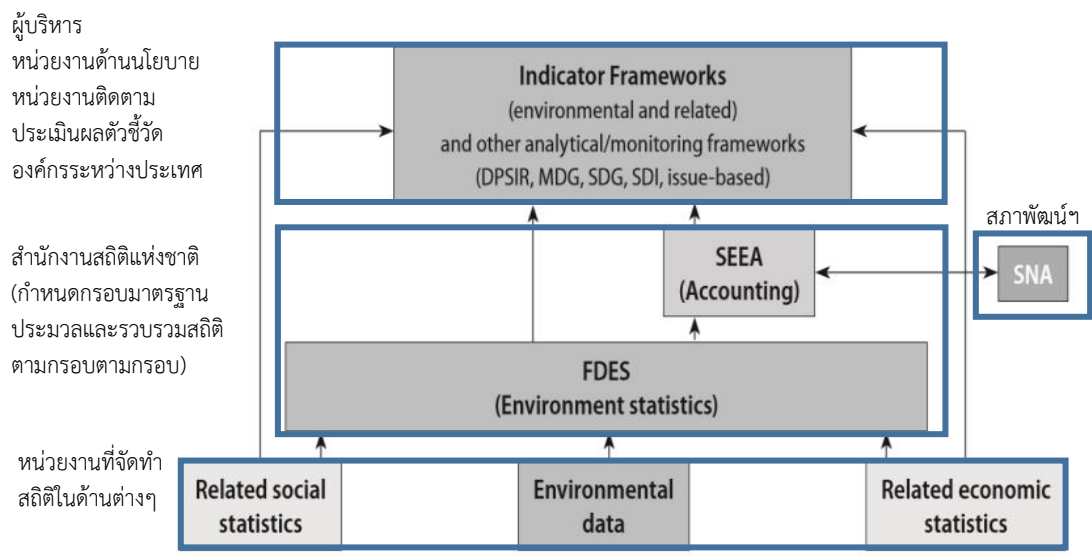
ผู้บริหาร
หน่วยงานด้านนโยบาย
หน่วยงานติดตาม
ประเมินผลตัวชี้วัด
องค์กรระหว่างประเทศ

Indicator Frameworks
(environmental and related)
and other analytical/monitoring frameworks
(DPSIR, MDG, SDG, SDI, issue-based)

สภาพัฒน์ฯ

สำนักงานสถิติแห่งชาติ
(กำหนดกรอบมาตรฐาน
ประมวลและรวบรวมสถิติ
ตามกรอบตามกรอบ)

SEEA
(Accounting)

SNA

FDES
(Environment statistics)

หน่วยงานที่จัดทำ
สถิติในด้านต่างๆ

Related social statistics

Environmental data

Related economic statistics